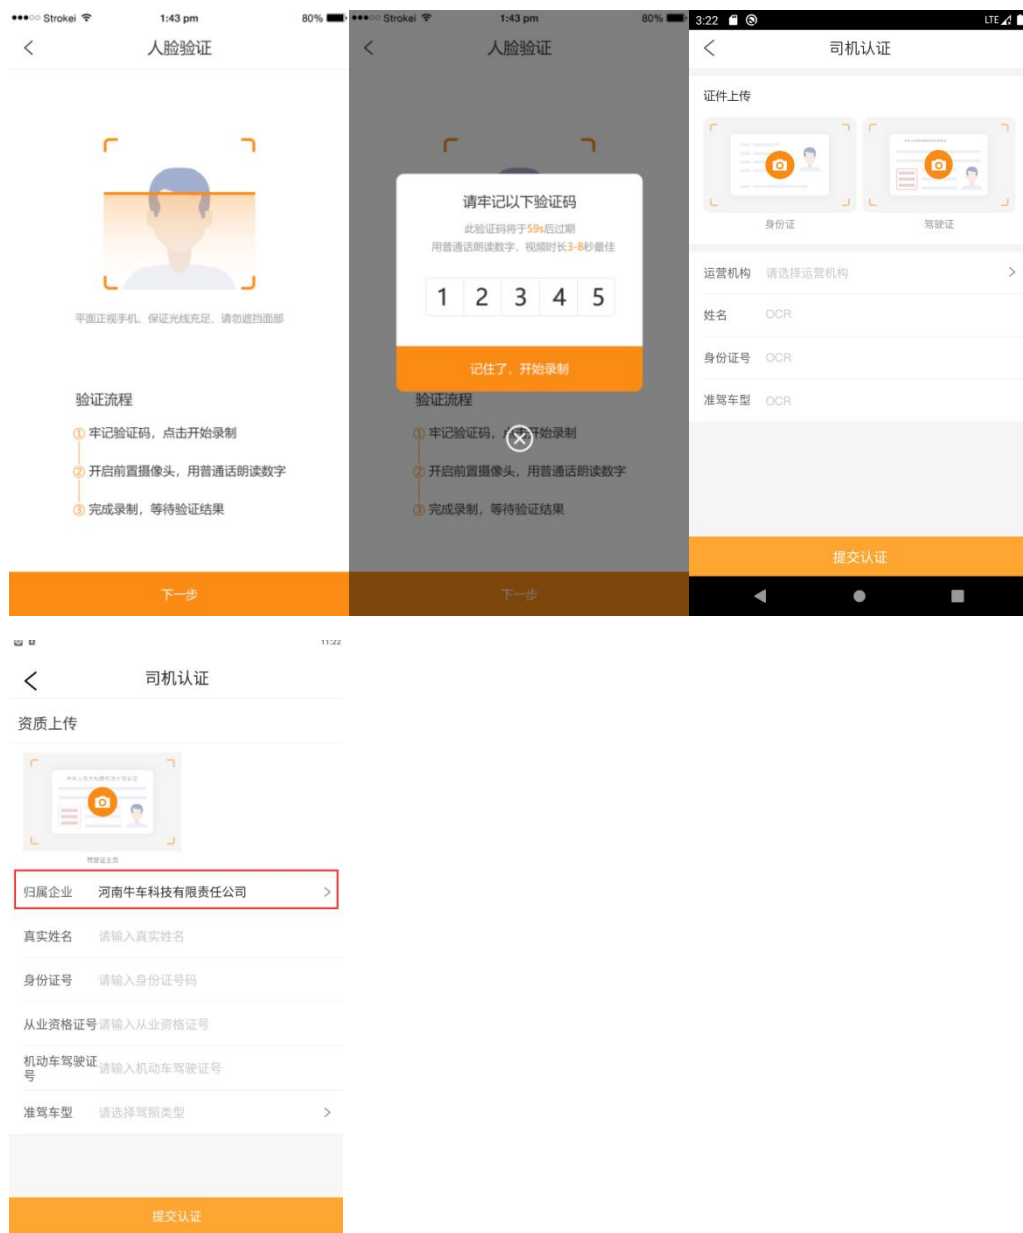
●●●○○ Strokei 1:43 pm 80%

人脸验证

平面正视手机、保证光线充足、请勿遮挡面部

验证流程

① 牢记验证码，点击开始录制

② 开启前置摄像头，用普通话朗读数字

③ 完成录制，等待验证结果

下一步

●●●○○ Strokei 1:43 pm 80%

人脸验证

请牢记以下验证码

此验证码将于59s后过期

用普通话朗读数字，视频时长3-8秒最佳

| 1 | 2 | 3 | 4 | 5 |
|---|---|---|---|---|

记住了，开始录制

验证流程

① 牢记验证码，点击开始录制

② 开启前置摄像头，用普通话朗读数字

③ 完成录制，等待验证结果

下一步

3:22 LTE

司机认证

证件上传

身份证

驾驶证

运营机构 请选择运营机构

姓名 OCR

身份证号 OCR

准驾车型 OCR

提交认证

11:22

司机认证

资质上传

驾驶证主页

归属企业 河南牛车科技有限责任公司

真实姓名 请输入真实姓名

身份证号 请输入身份证号码

从业资格证号 请输入从业资格证号

机动车驾驶证号 请输入机动车驾驶证号

准驾车型 请选择驾照类型

提交认证